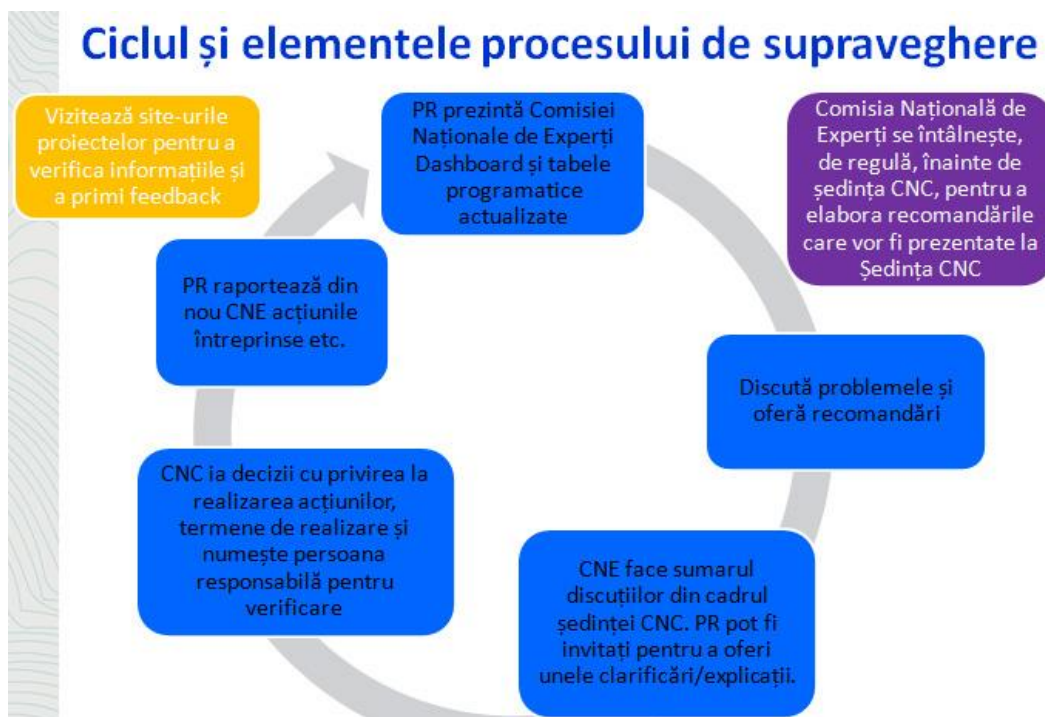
Ciclul și elementele procesului de supraveghere

Vizitează site-urile proiectelor pentru a verifica informațiile și a primi feedback

PR prezintă Comisiei Naționale de Experți Dashboard și tabele programatice actualizate

Comisia Națională de Experți se întâlnește, de regulă, înainte de ședința CNC, pentru a elabora recomandările care vor fi prezentate la Ședința CNC

PR raportează din nou CNE acțiunile întreprinse etc.

Discută problemele și oferă recomandări

CNC ia decizii cu privirea la realizarea acțiunilor, termene de realizare și numește persoana responsabilă pentru verificare

CNE face sumarul discuțiilor din cadrul ședinței CNC. PR pot fi invitați pentru a oferi unele clarificări/explicații.